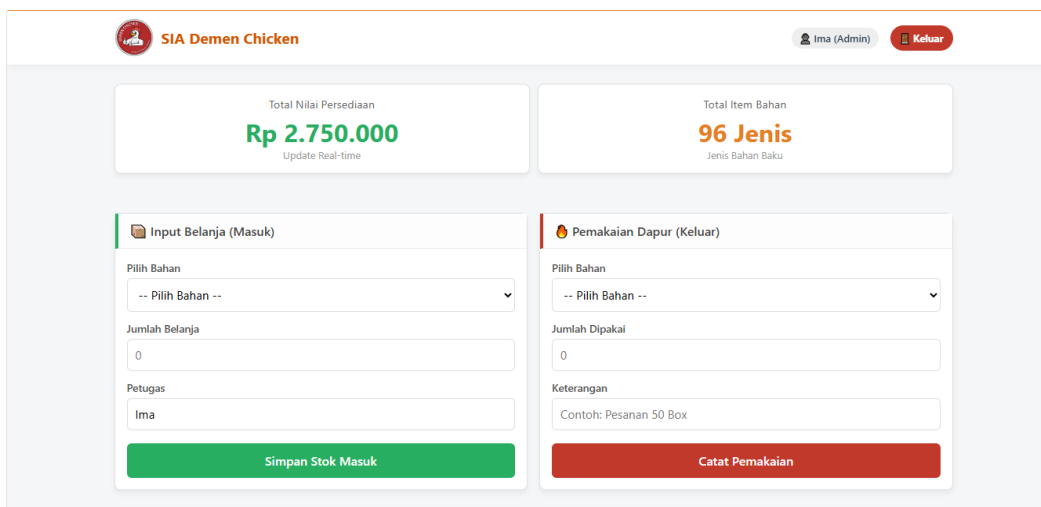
SIA Demen Chicken

Ima (Admin)

Keluar

Total Nilai Persediaan
Rp 2.750.000
Update Real-time

Total Item Bahan
96 Jenis
Jenis Bahan Baku

Input Belanja (Masuk)

Pilih Bahan
-- Pilih Bahan --

Jumlah Belanja
0

Petugas
Ima

Simpan Stok Masuk

Pemakaian Dapur (Keluar)

Pilih Bahan
-- Pilih Bahan --

Jumlah Dipakai
0

Keterangan
Contoh: Pesanan 50 Box

Catat Pemakaian